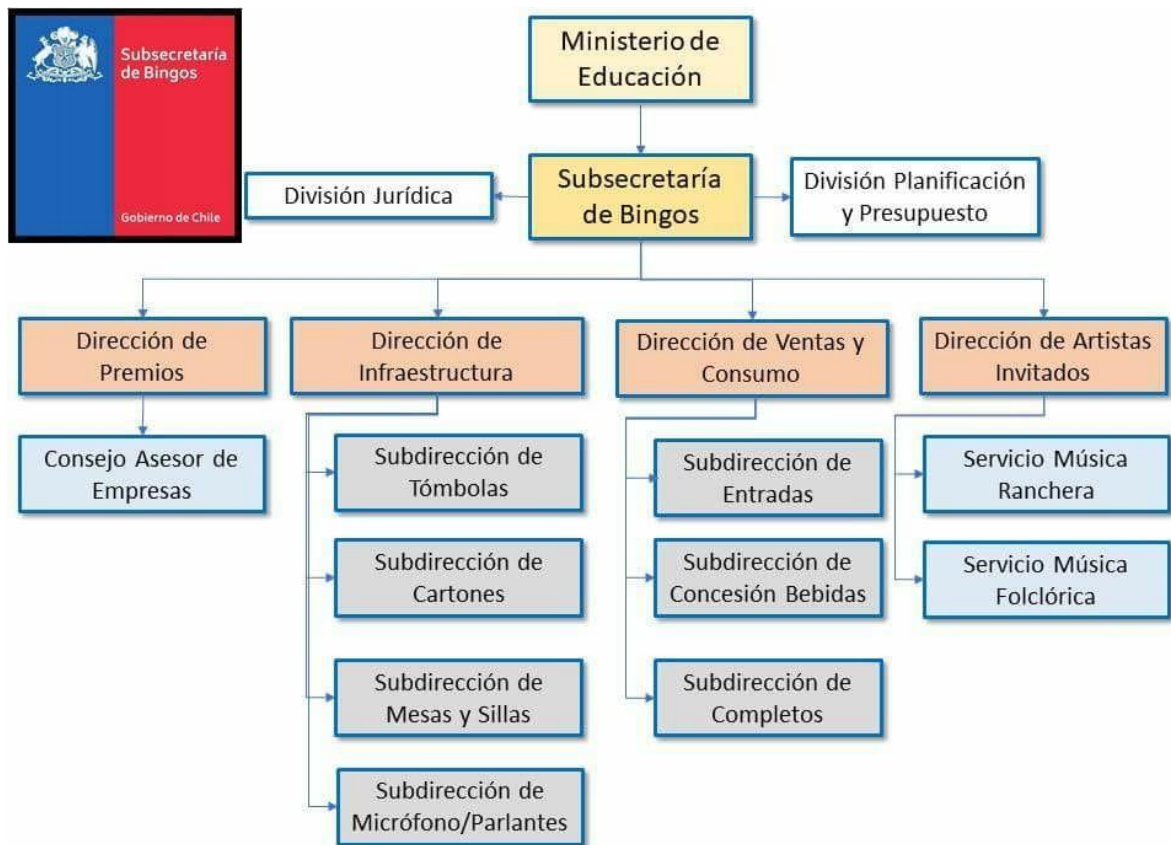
Subsecretaría de Bingos

Gobierno de Chile

Ministerio de Educación

Subsecretaría de Bingos

División Jurídica

División Planificación y Presupuesto

Dirección de Premios

Consejo Asesor de Empresas

Dirección de Infraestructura

Subdirección de Tómbolas

Subdirección de Cartones

Subdirección de Mesas y Sillas

Subdirección de Micrófono/Parlantes

Dirección de Ventas y Consumo

Subdirección de Entradas

Subdirección de Concesión Bebidas

Subdirección de Completos

Dirección de Artistas Invitados

Servicio Música Ranchera

Servicio Música Folclórica